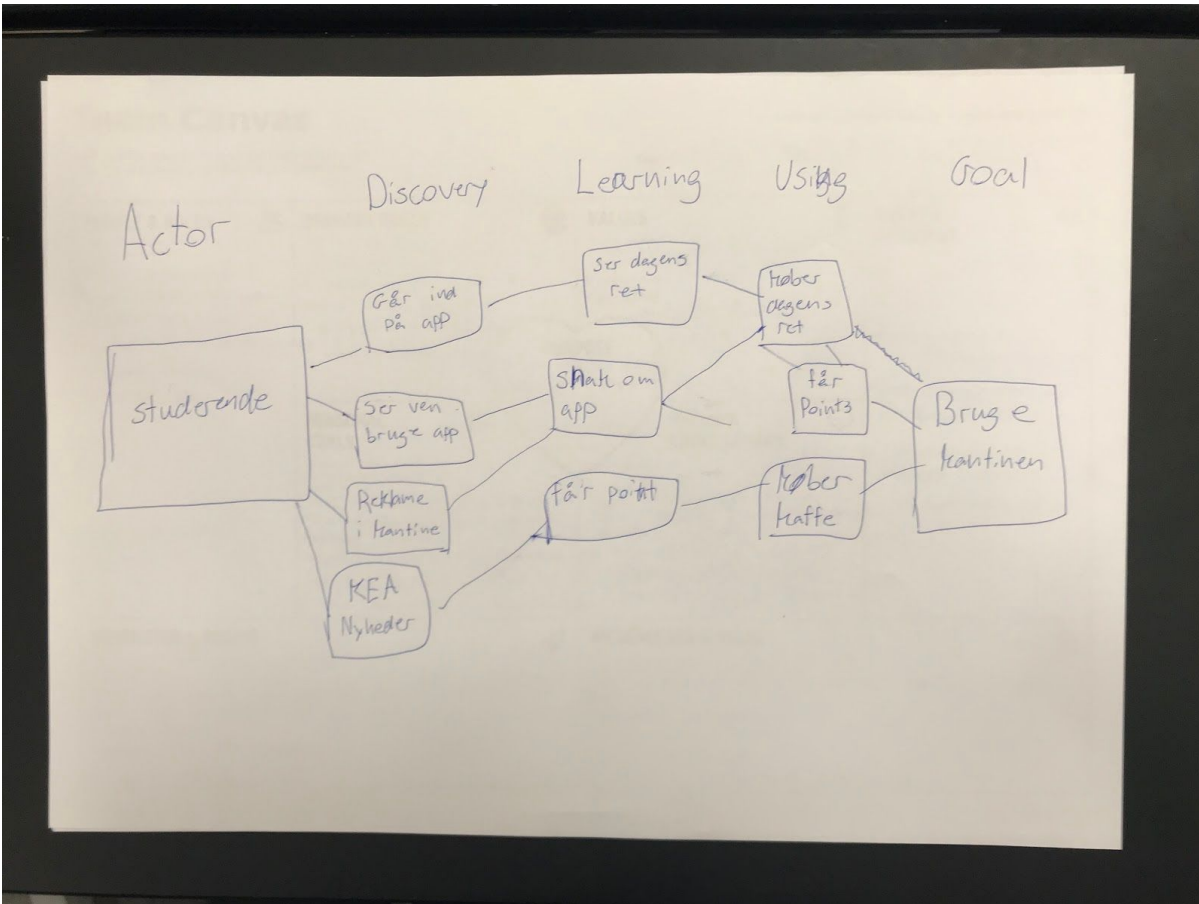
Discovery Learning Using Goal

Actor

studerende

Går ind på app

Ser ven bruge app

Reklame i kantine

KEA Nyheder

Ser dagens ret

Snak om app

Får point

Køber dagens ret

Får Points

Køber kaffe

Bruge kantinen